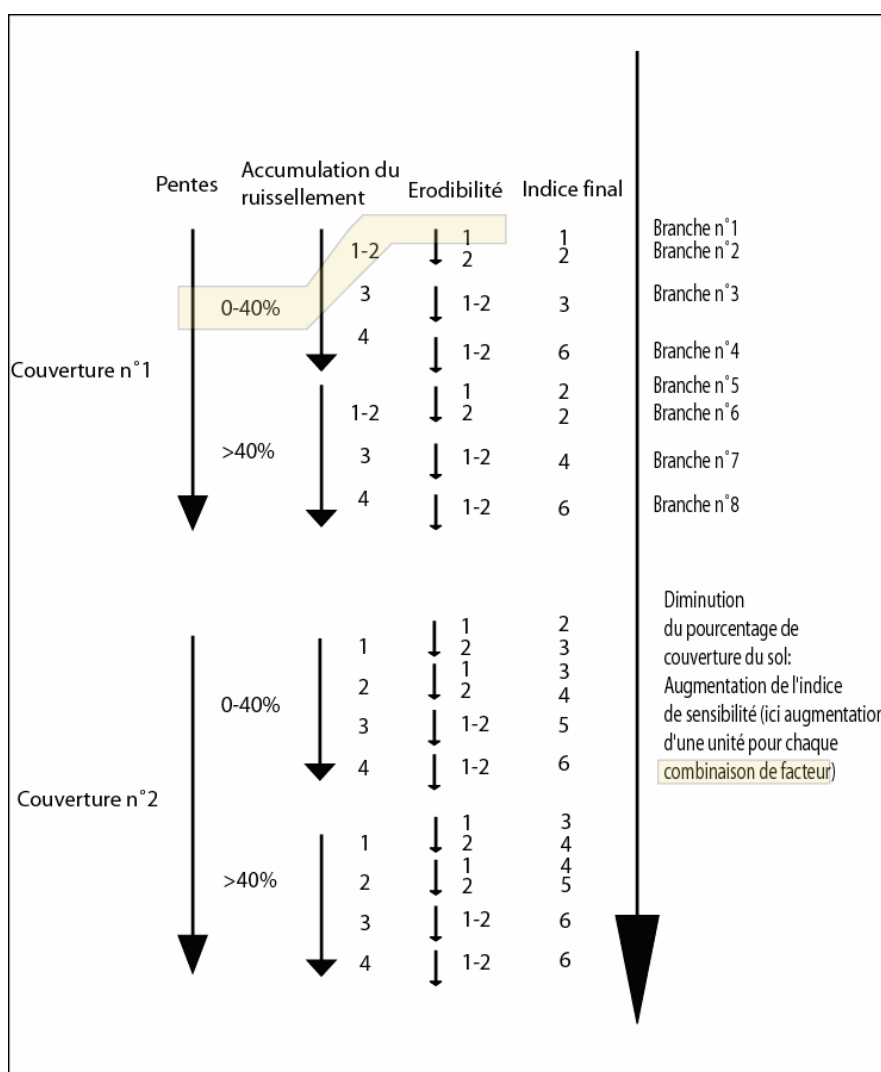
Pentes

Accumulation du ruissellement

Erodibilité

Indice final

Couverture n°1

0-40%

1-2

1
2

1
2

Branche n°1
Branche n°2

3

1-2

3

Branche n°3

4

1-2

6

Branche n°4

>40%

1-2

1
2

2
2

Branche n°5
Branche n°6

3

1-2

4

Branche n°7

4

1-2

6

Branche n°8

Couverture n°2

0-40%

1

1
2

2
3

2

1
2

3
4

3

1-2

5

4

1-2

6

>40%

1

1
2

3
4

2

1
2

4
5

3

1-2

6

4

1-2

6

Diminution du pourcentage de couverture du sol: Augmentation de l'indice de sensibilité (ici augmentatior d'une unité pour chaque combinaison de facteur)